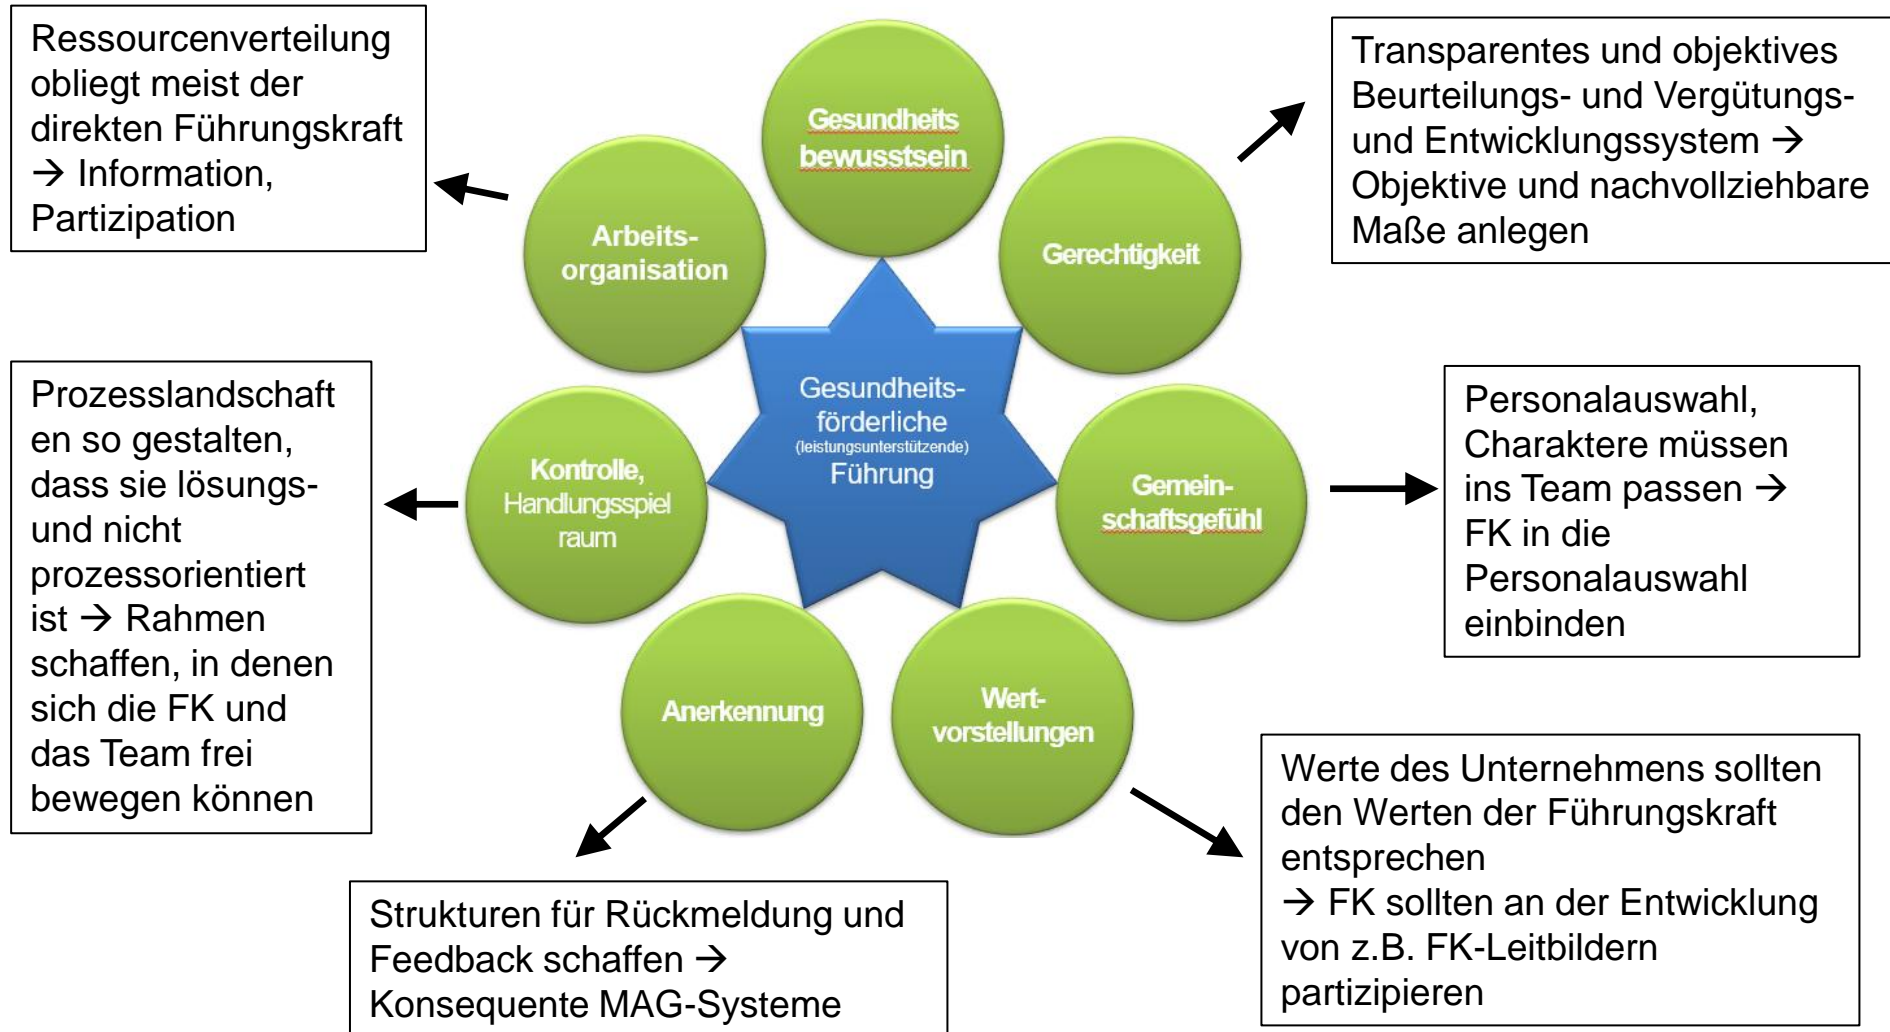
Ressourcenverteilung obliegt meist der direkten Führungskraft → Information, Partizipation

Gesundheits bewusstsein

Transparentes und objektives Beurteilungs- und Vergütungs- und Entwicklungssystem → Objektive und nachvollziehbare Maße anlegen

Arbeits-organisation

Gerechtigkeit

Gesundheits-förderliche (leistungsunterstützende) Führung

Prozesslandschaften so gestalten, dass sie lösungs- und nicht prozessorientiert ist → Rahmen schaffen, in denen sich die FK und das Team frei bewegen können

Kontrolle, Handlungsspielraum

Gemein-schaftsgefühl

Personalauswahl, Charaktere müssen ins Team passen → FK in die Personalauswahl einbinden

Anerkennung

Wert-vorstellungen

Werte des Unternehmens sollten den Werten der Führungskraft entsprechen
→ FK sollten an der Entwicklung von z.B. FK-Leitbildern partizipieren

Strukturen für Rückmeldung und Feedback schaffen → Konsequente MAG-Systeme